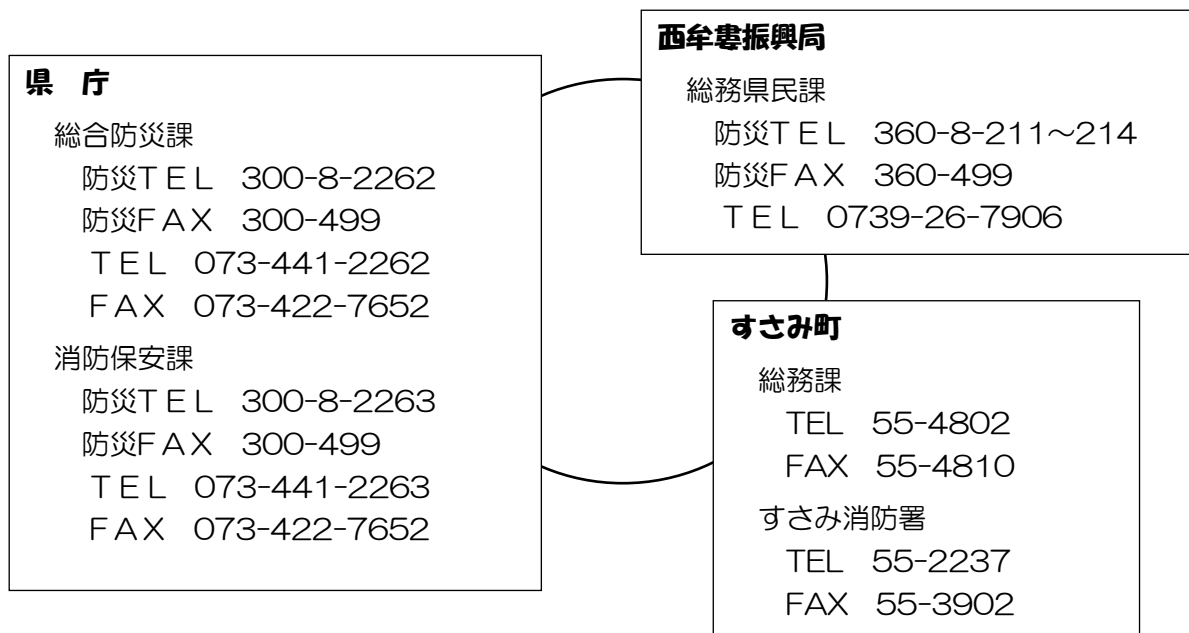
県　庁

総合防災課
防災ＴＥＬ　300-8-2262
防災ＦＡＸ　300-499
ＴＥＬ　073-441-2262
ＦＡＸ　073-422-7652

消防保安課
防災ＴＥＬ　300-8-2263
防災ＦＡＸ　300-499
ＴＥＬ　073-441-2263
ＦＡＸ　073-422-7652

西牟婁振興局

総務県民課
防災ＴＥＬ　360-8-211～214
防災ＦＡＸ　360-499
ＴＥＬ　0739-26-7906

すさみ町

総務課
TEL　55-4802
FAX　55-4810

すさみ消防署
TEL　55-2237
FAX　55-3902